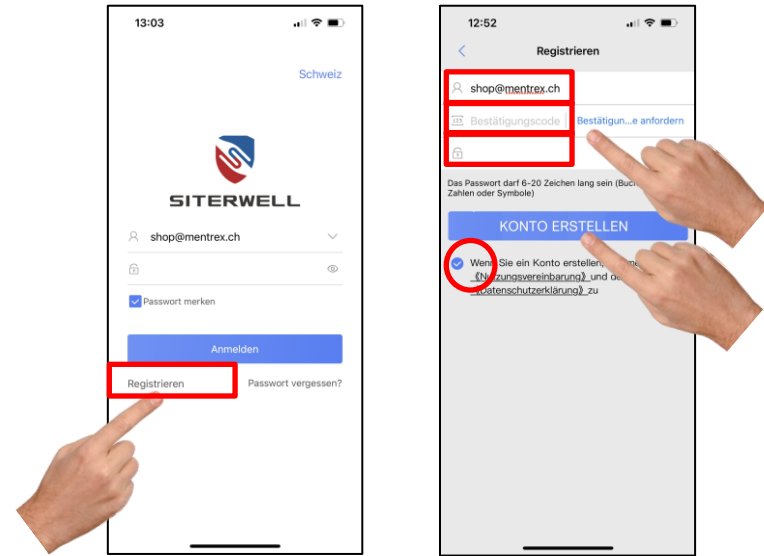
13:03

Schweiz

SITERWELL

shop@mentrex.ch

Passwort merken

Anmelden

Registrieren

Passwort vergessen?

12:52

Registrieren

shop@mentrex.ch

Bestätigungscode

Bestätigun...e anfordern

Das Passwort darf 6-20 Zeichen lang sein (Buch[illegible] Zahlen oder Symbole)

KONTO ERSTELLEN

Wenn Sie ein Konto erstellen, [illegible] 《N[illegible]zungsvereinbarung》 und d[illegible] 《Datenschutzerklärung》 zu